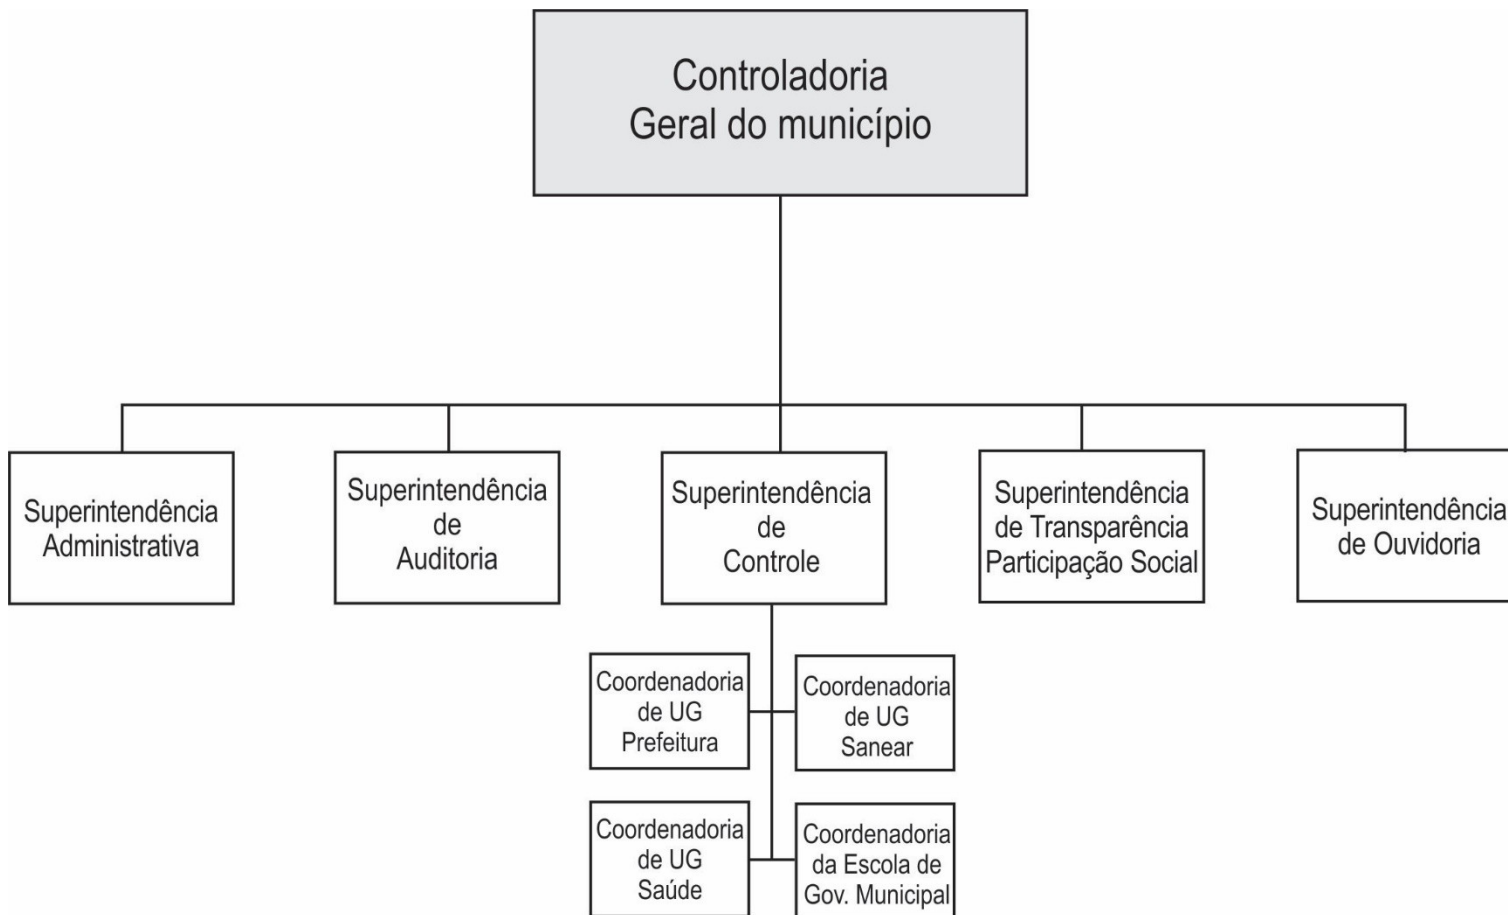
Controladoria
Geral do município

Superintendência
Administrativa

Superintendência
de
Auditoria

Superintendência
de
Controle

Superintendência
de Transparência
Participação Social

Superintendência
de Ouvidoria

Coordenadoria
de UG
Prefeitura

Coordenadoria
de UG
Sanear

Coordenadoria
de UG
Saúde

Coordenadoria
da Escola de
Gov. Municipal